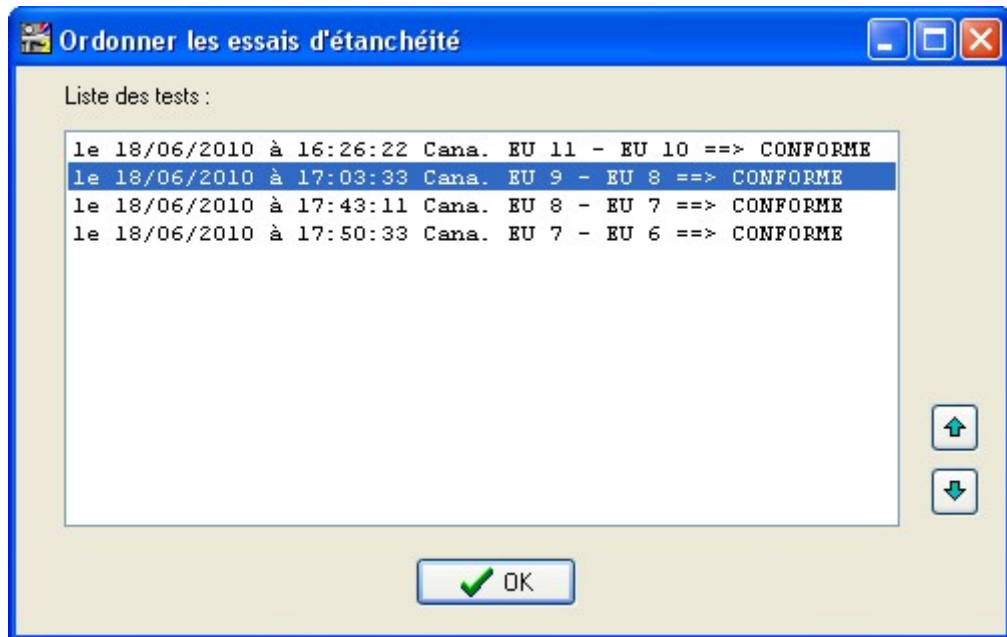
Ordonner les essais d'étanchéité

Liste des tests :

le 18/06/2010 à 16:26:22 Cana. EU 11 - EU 10 ==> CONFORME
le 18/06/2010 à 17:03:33 Cana. EU 9 - EU 8 ==> CONFORME
le 18/06/2010 à 17:43:11 Cana. EU 8 - EU 7 ==> CONFORME
le 18/06/2010 à 17:50:33 Cana. EU 7 - EU 6 ==> CONFORME

OK